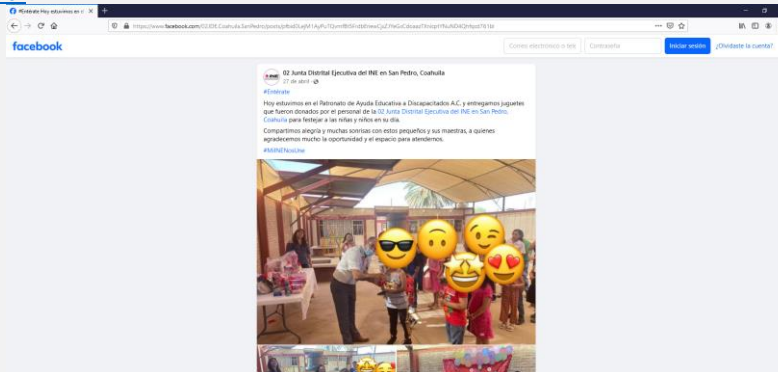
#Entérate Hoy estuvimos en el

https://www.facebook.com/02JDE.Coahuila.SanPedro/posts/pfbid0...

facebook

Correo electrónico o teléfono

Contraseña

Iniciar sesión

¿Olvidaste la cuenta?

02 Junta Distrital Ejecutiva del INE en San Pedro, Coahuila
27 de abril ·

#Entérate

Hoy estuvimos en el Patronato de Ayuda Educativa a Discapacitados A.C. y entregamos juguetes que fueron donados por el personal de la 02 Junta Distrital Ejecutiva del INE en San Pedro, Coahuila para festejar a las niñas y niños en su día.

Compartimos alegría y muchas sonrisas con estos pequeños y sus maestras, a quienes agradecemos mucho la oportunidad y el espacio para atendernos.

#MiINENosUne